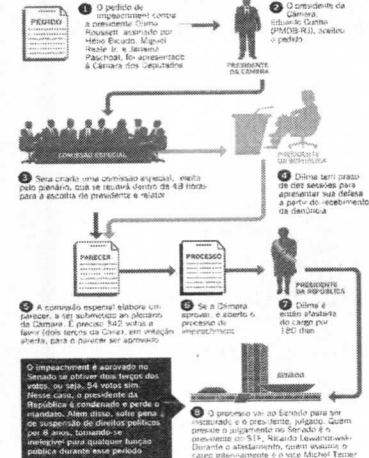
PEDIDO

1 O pedido de impeachment contra a presidente Dilma Rousseff, assinado por Hélio Bicudo, Miguel Reale Jr. e Janaína Paschoal, foi apresentado à Câmara dos Deputados

PRESIDENTE DA CÂMARA

2 O presidente da Câmara, Eduardo Cunha (PMDB-RJ), aceitou o pedido

COMISSÃO ESPECIAL

PRESIDENTE DA REPÚBLICA

3 Será criada uma comissão especial, eleita pelo plenário, que se reunirá dentro de 48 horas para a escolha de presidente e relator

4 Dilma terá prazo de dez sessões para apresentar sua defesa a partir do recebimento da denúncia

PARECER

PROCESSO

PRESIDENTE DA REPÚBLICA

5 A comissão especial elabora um parecer, a ser submetido ao plenário da Câmara. É preciso 342 votos a favor (dois terços da Casa), em votação aberta, para o parecer ser aprovado

6 Se a Câmara aprovar, é aberto o processo de impeachment

7 Dilma é então afastada do cargo por 180 dias

SENADO

O impeachment é aprovado no Senado se obtiver dois terços dos votos, ou seja, 54 votos sim. Nesse caso, o presidente da República é condenado e perde o mandato. Além disso, sofre pena de suspensão de direitos políticos por 8 anos, tornando-se inelegível para qualquer função pública durante esse período

8 O processo vai ao Senado para ser instaurado e o presidente, julgado. Quem preside o julgamento no Senado é o presidente do STF, Ricardo Lewandowski. Durante o afastamento, quem assume o cargo interinamente é o vice Michel Temer